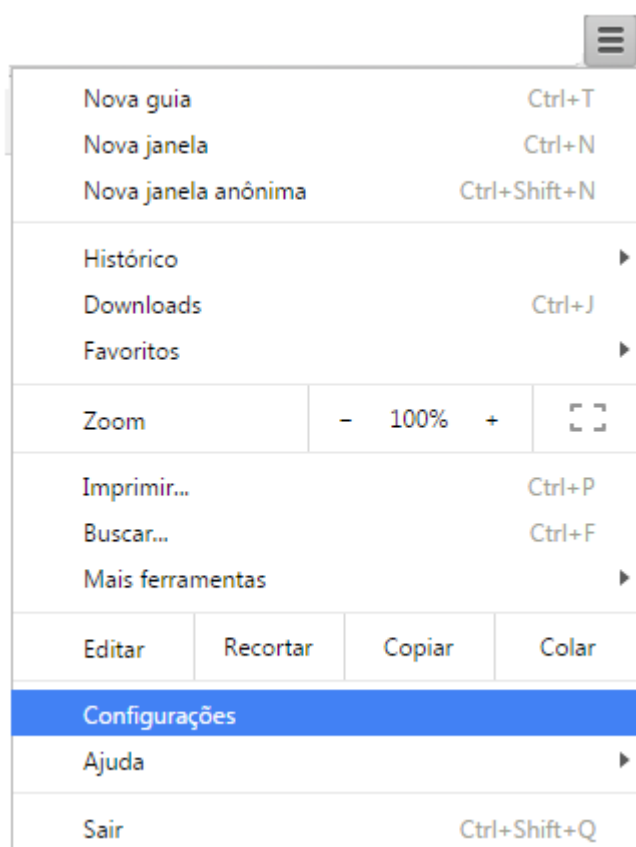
Nova guia Ctrl+T
Nova janela Ctrl+N
Nova janela anônima Ctrl+Shift+N

Histórico
Downloads Ctrl+J
Favoritos

Zoom – 100% +

Imprimir... Ctrl+P
Buscar... Ctrl+F
Mais ferramentas

Editar Recortar Copiar Colar

Configurações
Ajuda

Sair Ctrl+Shift+Q